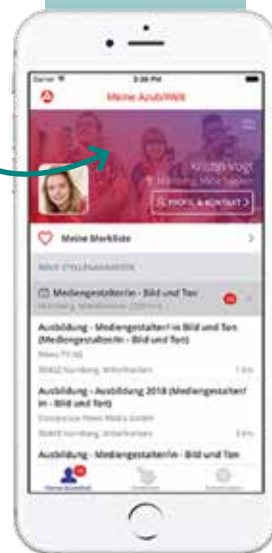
Carrier
3:08 PM
Meine AzubiWelt
Kristin Vogt
Nürnberg, Mittelfranken
PROFIL & KONTAKT
Meine Merkliste
NEUE STELLENANGEBOTE
Mediengestalter/in - Bild und Ton
Nürnberg, Mittelfranken
Ausbildung - Mediengestalter/-in Bild und Ton (Mediengestalter/in - Bild und Ton)
News TV AG
90402 Nürnberg, Mittelfranken
1 km
Ausbildung - Ausbildung 2018 (Mediengestalter/in - Bild und Ton)
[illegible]
90409 Nürnberg, Mittelfranken
3 km
Ausbildung - Mediengestalter/in - Bild und Ton
Meine AzubiWelt
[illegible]
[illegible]